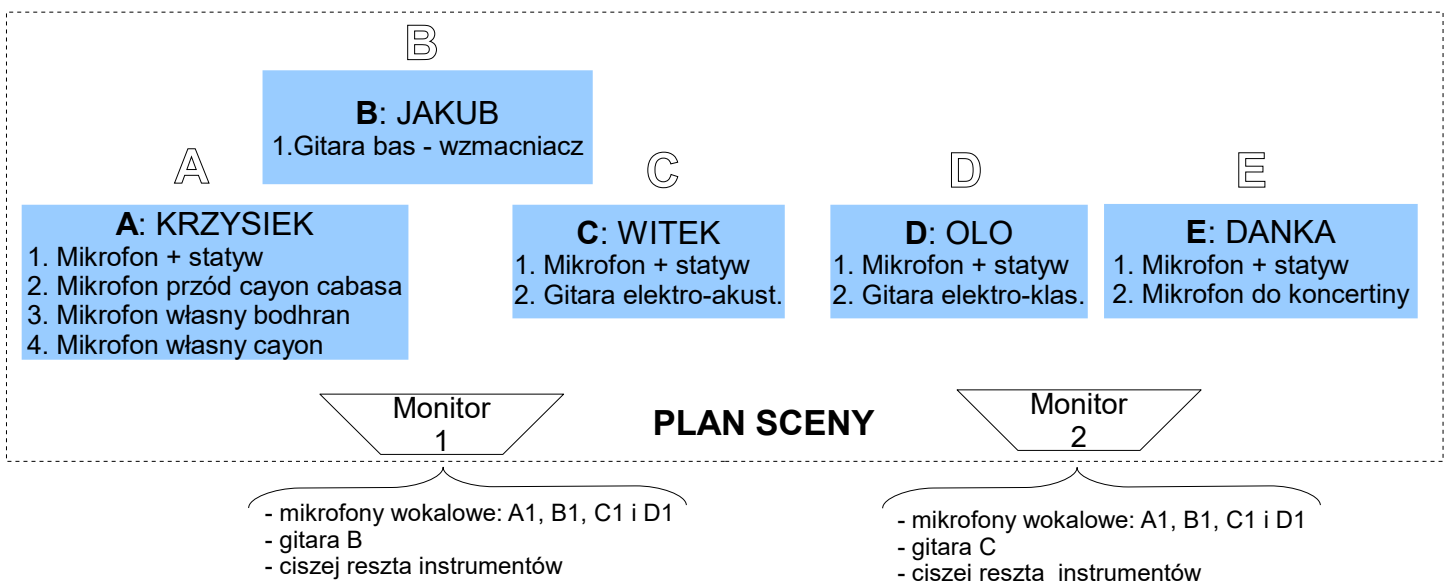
B

B: JAKUB
1.Gitara bas - wzmacniacz

A

A: KRZYSIEK
1. Mikrofon + statyw
2. Mikrofon przód cayon cabasa
3. Mikrofon własny bodhran
4. Mikrofon własny cayon

C

C: WITEK
1. Mikrofon + statyw
2. Gitara elektro-akust.

D

D: OLO
1. Mikrofon + statyw
2. Gitara elektro-klas.

E

E: DANKA
1. Mikrofon + statyw
2. Mikrofon do koncertiny

Monitor 1

PLAN SCENY

Monitor 2

- mikrofony wokalowe: A1, B1, C1 i D1
- gitara B
- ciszej reszta instrumentów

- mikrofony wokalowe: A1, B1, C1 i D1
- gitara C
- ciszej reszta instrumentów